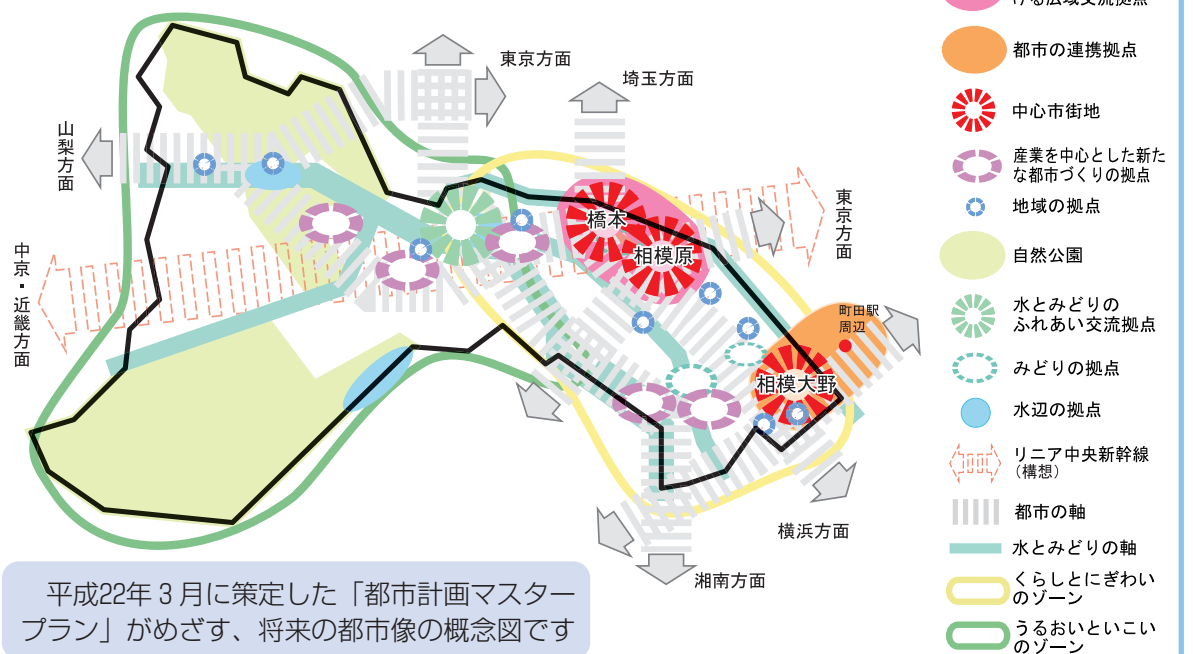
東京方面
埼玉方面
山梨方面
東京方面
中京・近畿方面
橋本
相模原
町田駅周辺
相模大野
横浜方面
湘南方面

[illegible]ける広域交流拠点
都市の連携拠点
中心市街地
産業を中心とした新たな都市づくりの拠点
地域の拠点
自然公園
水とみどりのふれあい交流拠点
みどりの拠点
水辺の拠点
リニア中央新幹線（構想）
都市の軸
水とみどりの軸
くらしとにぎわいのゾーン
うるおいといこいのゾーン

平成22年３月に策定した「都市計画マスタープラン」がめざす、将来の都市像の概念図です